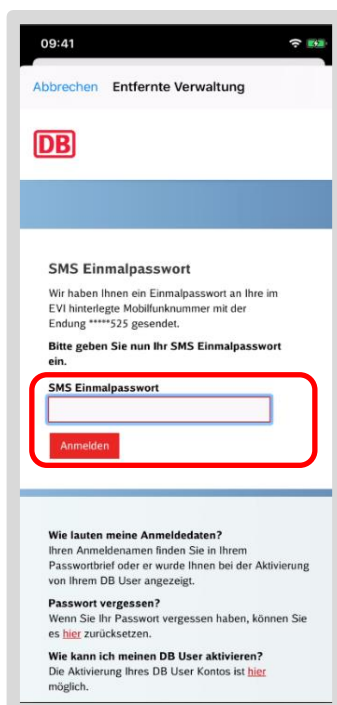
09:41

Abbrechen Entfernte Verwaltung

DB

SMS Einmalpasswort

Wir haben Ihnen ein Einmalpasswort an Ihre im EVI hinterlegte Mobilfunknummer mit der Endung *****525 gesendet.

Bitte geben Sie nun Ihr SMS Einmalpasswort ein.

SMS Einmalpasswort

Anmelden

Wie lauten meine Anmeldedaten?
Ihren Anmeldenamen finden Sie in Ihrem Passwortbrief oder er wurde Ihnen bei der Aktivierung von Ihrem DB User angezeigt.

Passwort vergessen?
Wenn Sie Ihr Passwort vergessen haben, können Sie es hier zurücksetzen.

Wie kann ich meinen DB User aktivieren?
Die Aktivierung Ihres DB User Kontos ist hier möglich.